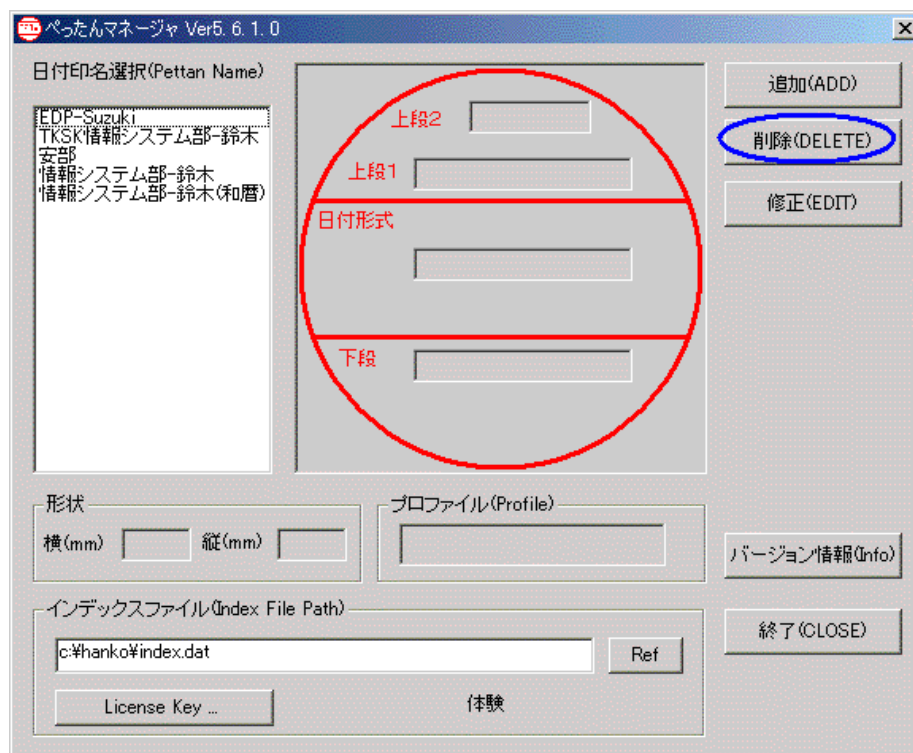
ぺったんマネージャ Ver5. 6. 1. 0

日付印名選択(Pettan Name)

EDP-Suzuki
TKSK情報システム部-鈴木
安部
情報システム部-鈴木
情報システム部-鈴木(和暦)

上段2

上段1

日付形式

下段

追加(ADD)

削除(DELETE)

修正(EDIT)

形状

横(mm)

縦(mm)

プロファイル(Profile)

バージョン情報(Info)

インデックスファイル(Index File Path)

c:¥hanko¥index.dat

Ref

終了(CLOSE)

License Key ...

体験